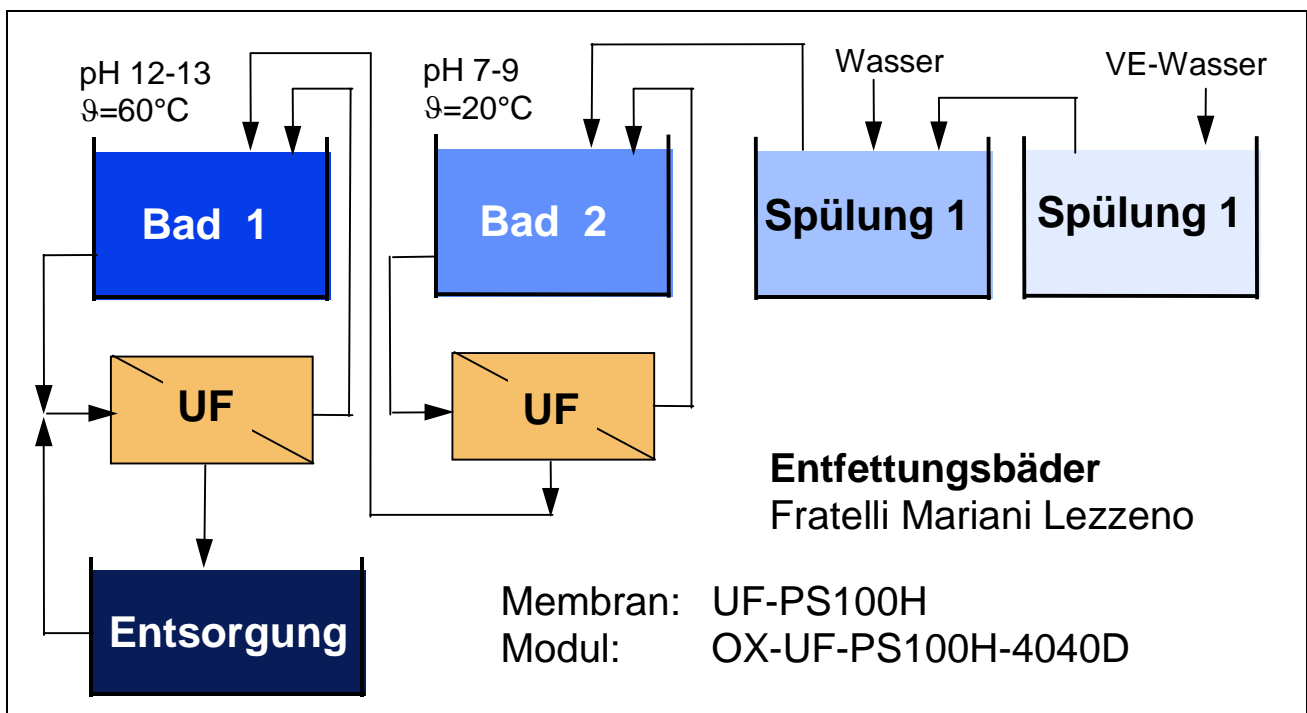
pH 12-13
$\vartheta$=60°C

pH 7-9
$\vartheta$=20°C

Wasser

VE-Wasser

Bad 1

Bad 2

Spülung 1

Spülung 1

UF

UF

Entsorgung

Entfettungsbäder
Fratelli Mariani Lezzeno

Membran: UF-PS100H
Modul: OX-UF-PS100H-4040D